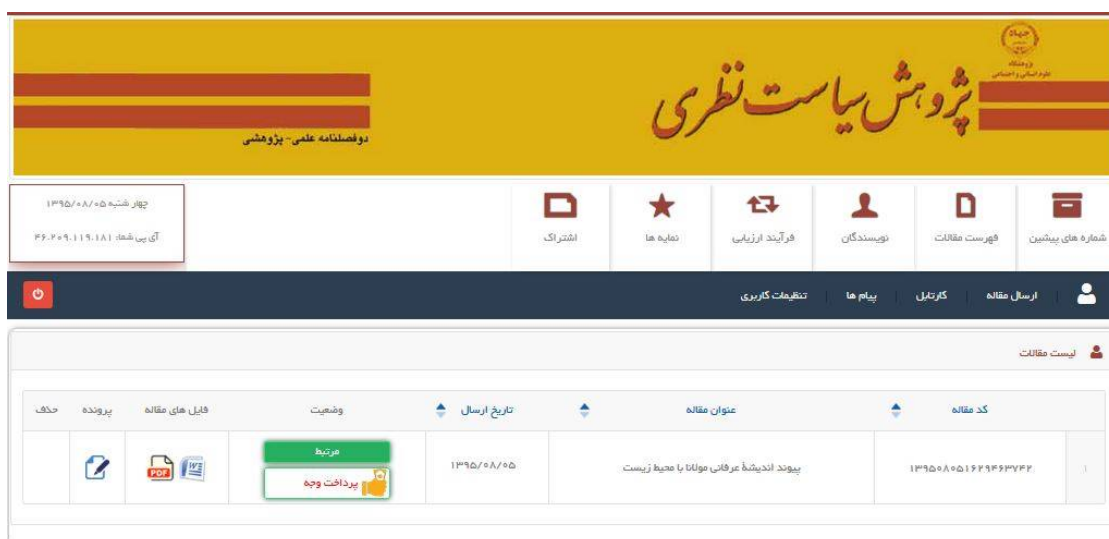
جهاد
پژوهشگاه علوم انسانی و اجتماعی

پژوهش سیاست نظری

دوفصلنامه علمی - پژوهشی

چهار شنبه ۱۳۹۵/۰۸/۰۵
آی پی شما: ۴۶.۲۰۹.۱۱۹.۱۸۱

شماره های پیشین | فهرست مقالات | نویسندگان | فرآیند ارزیابی | نمایه ها | اشتراک

ارسال مقاله | کارتابل | پیام ها | تنظیمات کاربری

لیست مقالات

| | کد مقاله | عنوان مقاله | تاریخ ارسال | وضعیت | فایل های مقاله | پرونده | حذف |
|---|---|---|---|---|---|---|---|
| ۱ | ۱۳۹۵۰۸۰۵۱۶۲۹۴۶۳۷۴۲ | پیوند اندیشهٔ عرفانی مولانا با محیط زیست | ۱۳۹۵/۰۸/۰۵ | مرتبط<br>پرداخت وجه | PDF | | |